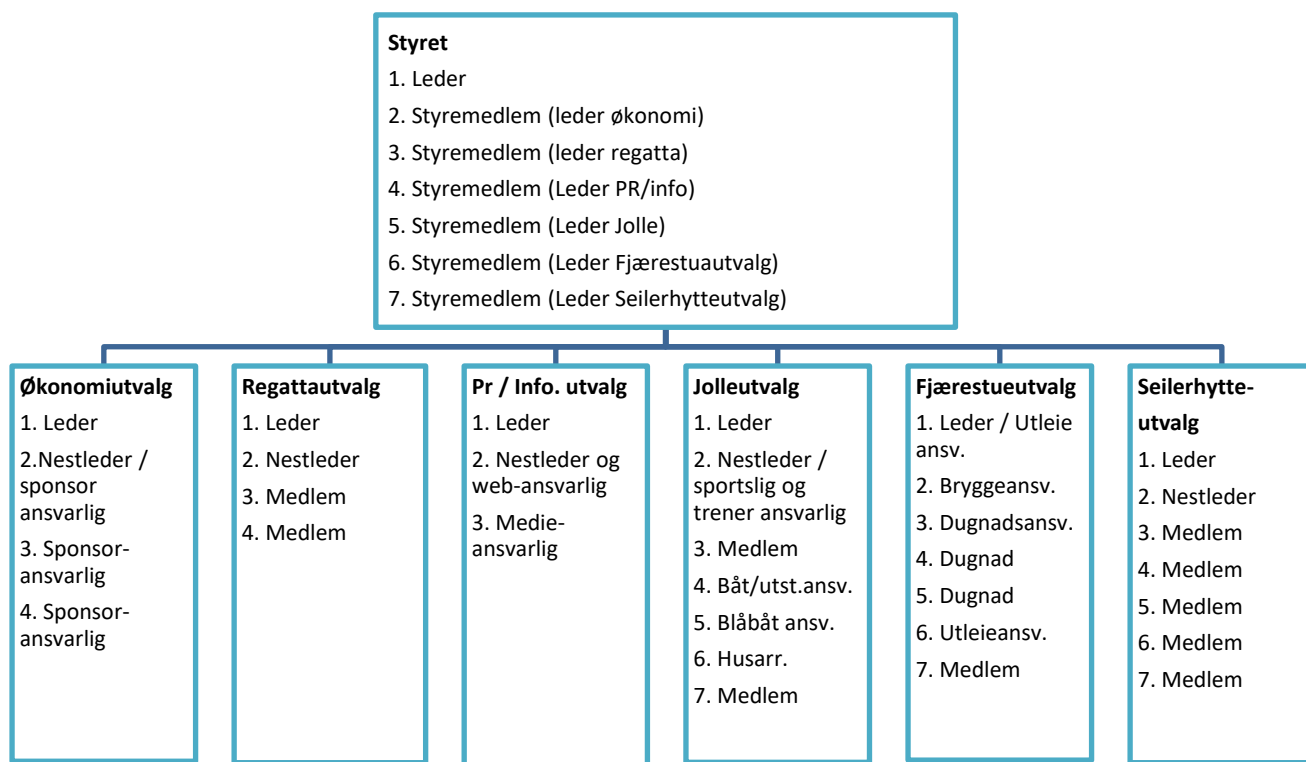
Styret
1. Leder
2. Styremedlem (leder økonomi)
3. Styremedlem (leder regatta)
4. Styremedlem (Leder PR/info)
5. Styremedlem (Leder Jolle)
6. Styremedlem (Leder Fjærestuautvalg)
7. Styremedlem (Leder Seilerhytteutvalg)

Økonomiutvalg
1. Leder
2.Nestleder / sponsor ansvarlig
3. Sponsor-ansvarlig
4. Sponsor-ansvarlig

Regattautvalg
1. Leder
2. Nestleder
3. Medlem
4. Medlem

Pr / Info. utvalg
1. Leder
2. Nestleder og web-ansvarlig
3. Medie-ansvarlig

Jolleutvalg
1. Leder
2. Nestleder / sportslig og trener ansvarlig
3. Medlem
4. Båt/utst.ansv.
5. Blåbåt ansv.
6. Husarr.
7. Medlem

Fjærestueutvalg
1. Leder / Utleie ansv.
2. Bryggeansv.
3. Dugnadsansv.
4. Dugnad
5. Dugnad
6. Utleieansv.
7. Medlem

Seilerhytte-utvalg
1. Leder
2. Nestleder
3. Medlem
4. Medlem
5. Medlem
6. Medlem
7. Medlem